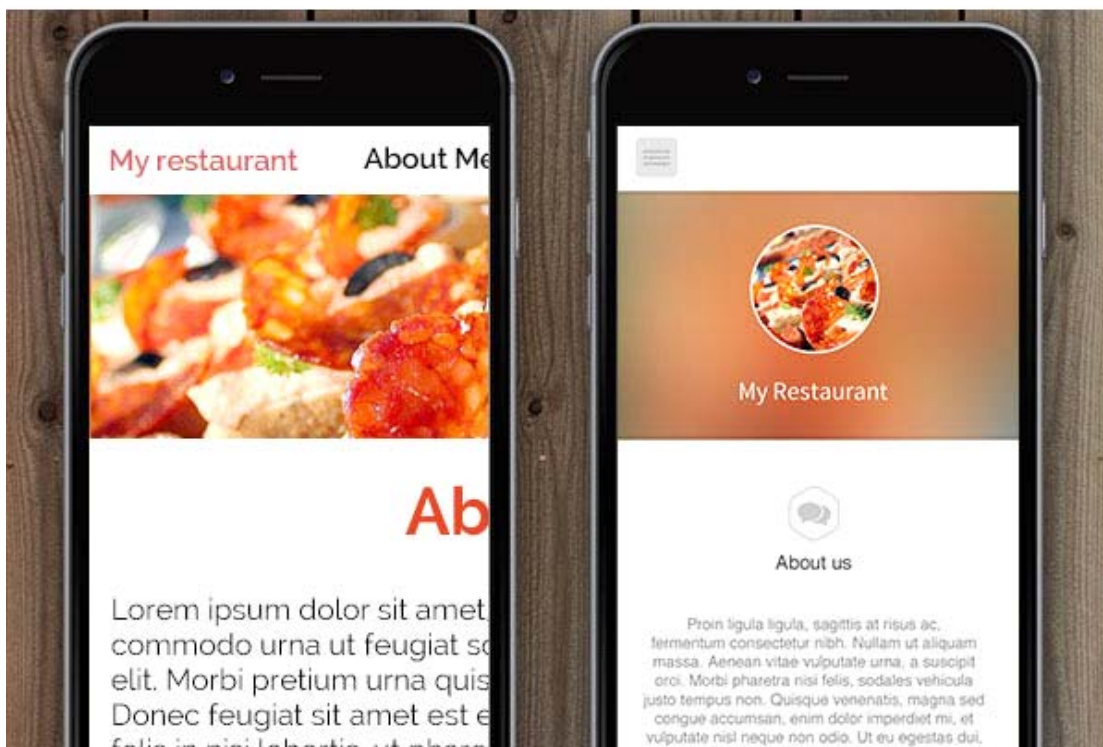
My restaurant About Me

Ab

Lorem ipsum dolor sit amet, commodo urna ut feugiat s elit. Morbi pretium urna quis Donec feugiat sit amet est e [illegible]

My Restaurant

About us

Proin ligula ligula, sagittis at risus ac, fermentum consectetur nibh. Nullam ut aliquam massa. Aenean vitae vulputate urna, a suscipit orci. Morbi pharetra nisi felis, sodales vehicula justo tempus non. Quisque venenatis, magna sed congue accumsan, enim dolor imperdiet mi, et vulputate nisl neque non odio. Ut eu egestas dui,